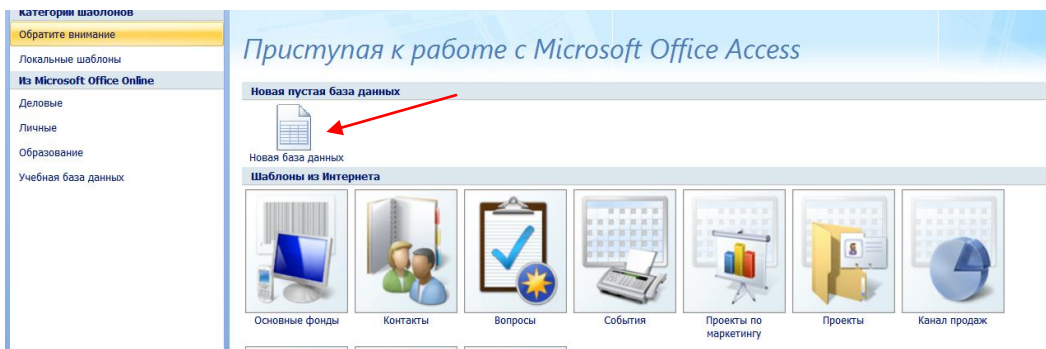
Категории шаблонов
Обратите внимание
Локальные шаблоны
Из Microsoft Office Online
Деловые
Личные
Образование
Учебная база данных

Приступая к работе с Microsoft Office Access

Новая пустая база данных

Новая база данных

Шаблоны из Интернета

Основные фонды
Контакты
Вопросы
События
Проекты по маркетингу
Проекты
Канал продаж